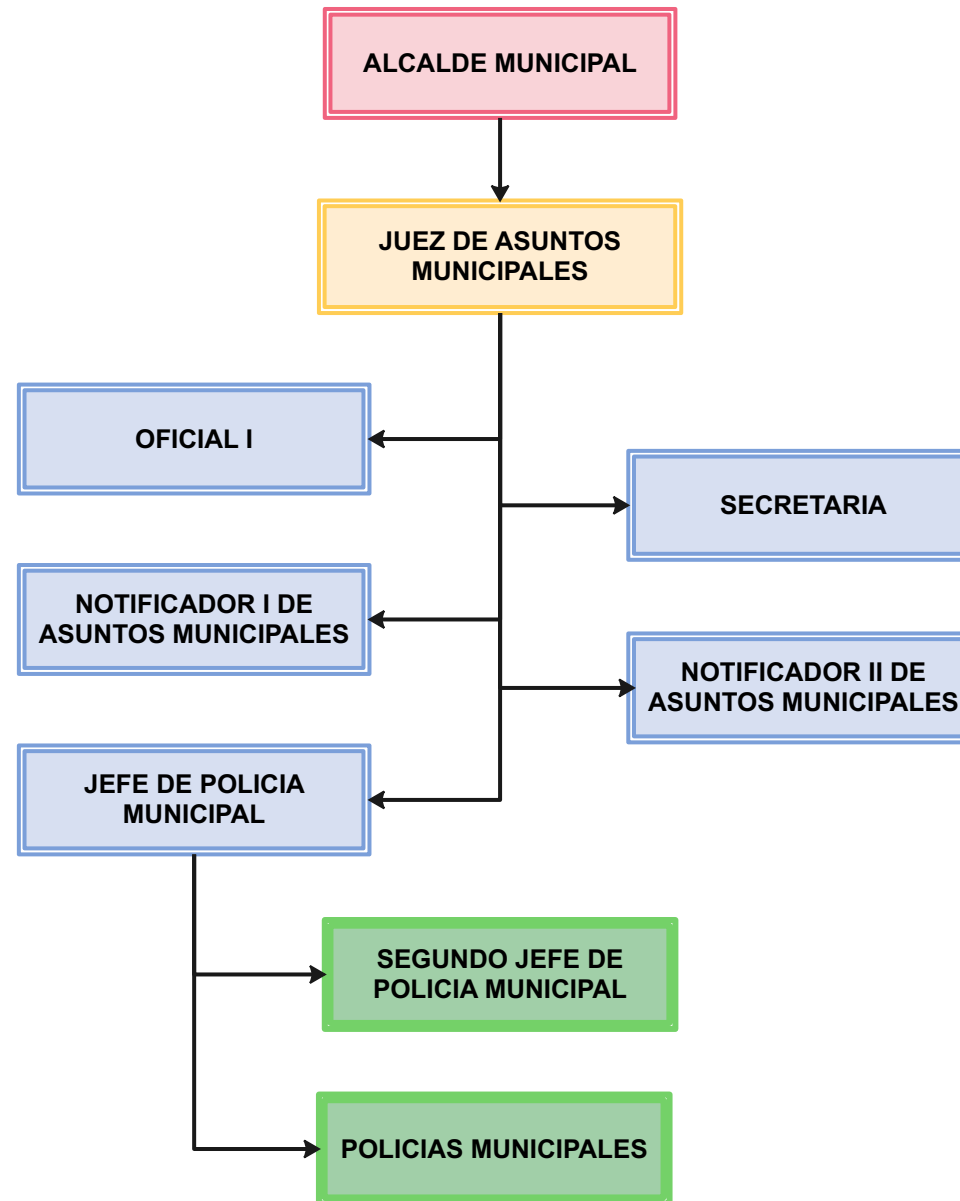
ALCALDE MUNICIPAL

JUEZ DE ASUNTOS MUNICIPALES

OFICIAL I

SECRETARIA

NOTIFICADOR I DE ASUNTOS MUNICIPALES

NOTIFICADOR II DE ASUNTOS MUNICIPALES

JEFE DE POLICIA MUNICIPAL

SEGUNDO JEFE DE POLICIA MUNICIPAL

POLICIAS MUNICIPALES